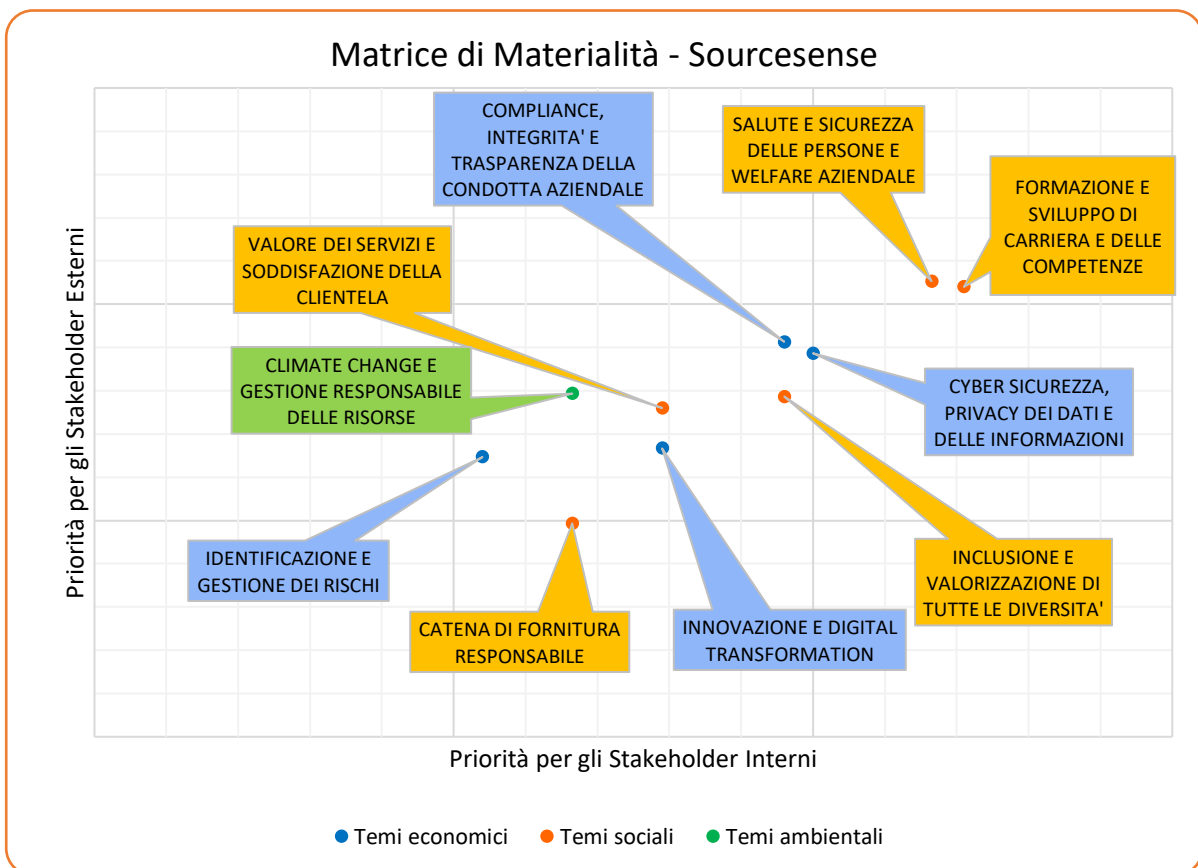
Matrice di Materialità - Sourcesense

COMPLIANCE, INTEGRITA' E TRASPARENZA DELLA CONDOTTA AZIENDALE

SALUTE E SICUREZZA DELLE PERSONE E WELFARE AZIENDALE

FORMAZIONE E SVILUPPO DI CARRIERA E DELLE COMPETENZE

VALORE DEI SERVIZI E SODDISFAZIONE DELLA CLIENTELA

CLIMATE CHANGE E GESTIONE RESPONSABILE DELLE RISORSE

CYBER SICUREZZA, PRIVACY DEI DATI E DELLE INFORMAZIONI

IDENTIFICAZIONE E GESTIONE DEI RISCHI

INCLUSIONE E VALORIZZAZIONE DI TUTTE LE DIVERSITA'

CATENA DI FORNITURA RESPONSABILE

INNOVAZIONE E DIGITAL TRANSFORMATION

Priorità per gli Stakeholder Esterni

Priorità per gli Stakeholder Interni

Temi economici Temi sociali Temi ambientali